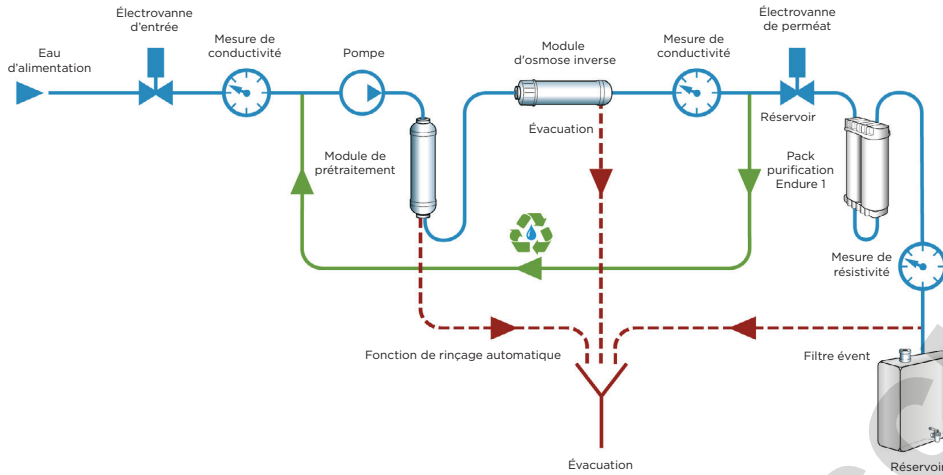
Électrovanne d'entrée

Eau d'alimentation

Mesure de conductivité

Pompe

Module d'osmose inverse

Mesure de conductivité

Électrovanne de perméat

Réservoir

Évacuation

Module de prétraitement

Pack purification Endure 1

Mesure de résistivité

Fonction de rinçage automatique

Filtre évent

Évacuation

Réservoi